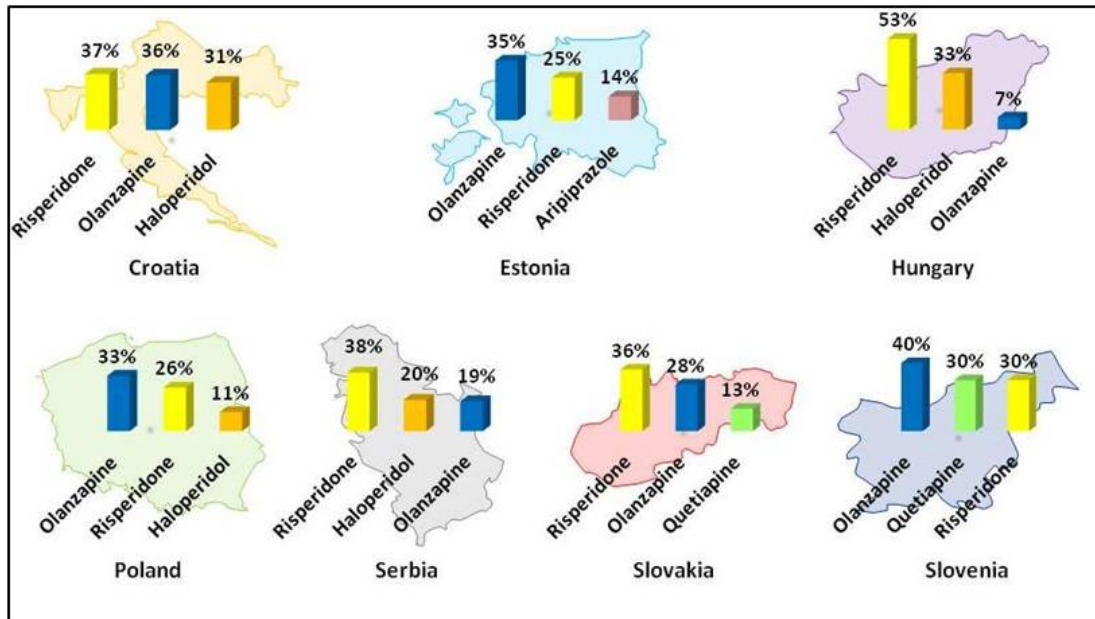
37% 36% 31%
Risperidone Olanzapine Haloperidol
Croatia

35% 25% 14%
Olanzapine Risperidone Aripiprazole
Estonia

53% 33% 7%
Risperidone Haloperidol Olanzapine
Hungary

33% 26% 11%
Olanzapine Risperidone Haloperidol
Poland

38% 20% 19%
Risperidone Haloperidol Olanzapine
Serbia

36% 28% 13%
Risperidone Olanzapine Quetiapine
Slovakia

40% 30% 30%
Olanzapine Quetiapine Risperidone
Slovenia